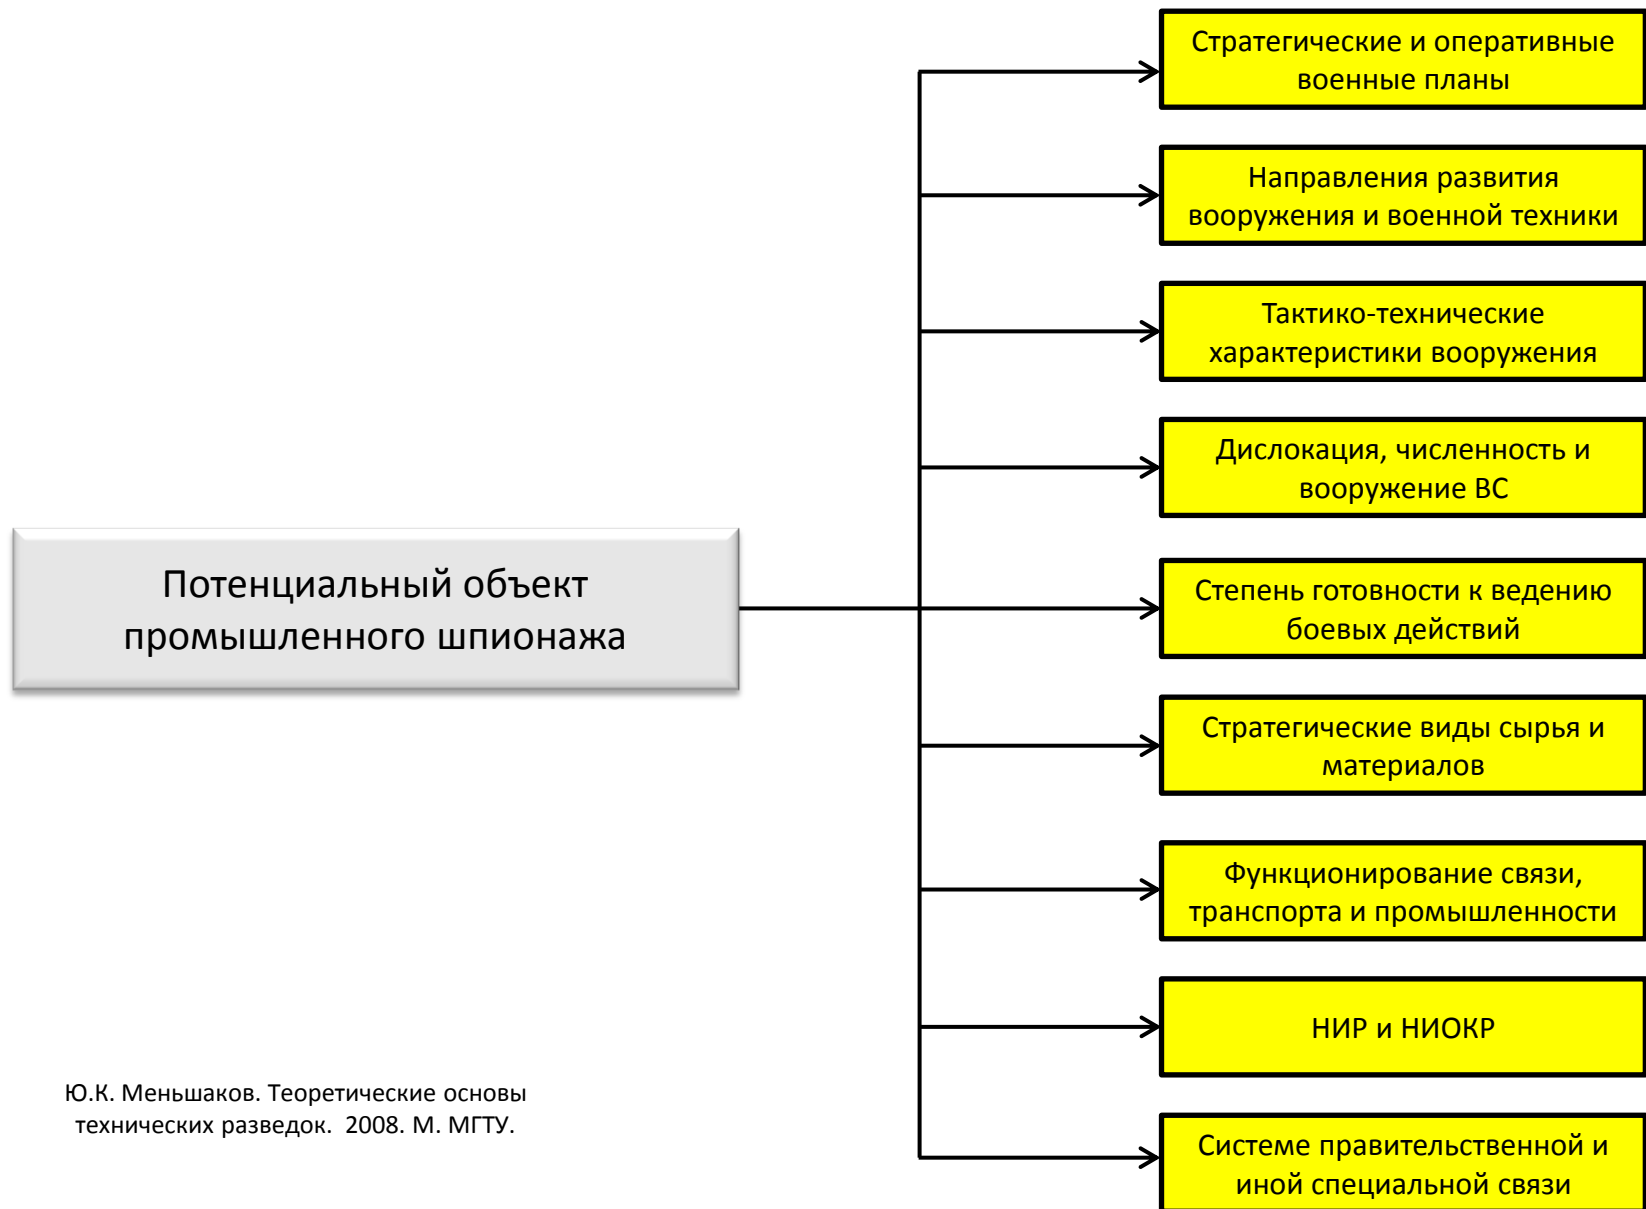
Потенциальный объект промышленного шпионажа

Стратегические и оперативные военные планы

Направления развития вооружения и военной техники

Тактико-технические характеристики вооружения

Дислокация, численность и вооружение ВС

Степень готовности к ведению боевых действий

Стратегические виды сырья и материалов

Функционирование связи, транспорта и промышленности

НИР и НИОКР

Системе правительственной и иной специальной связи

Ю.К. Меньшаков. Теоретические основы технических разведок. 2008. М. МГТУ.